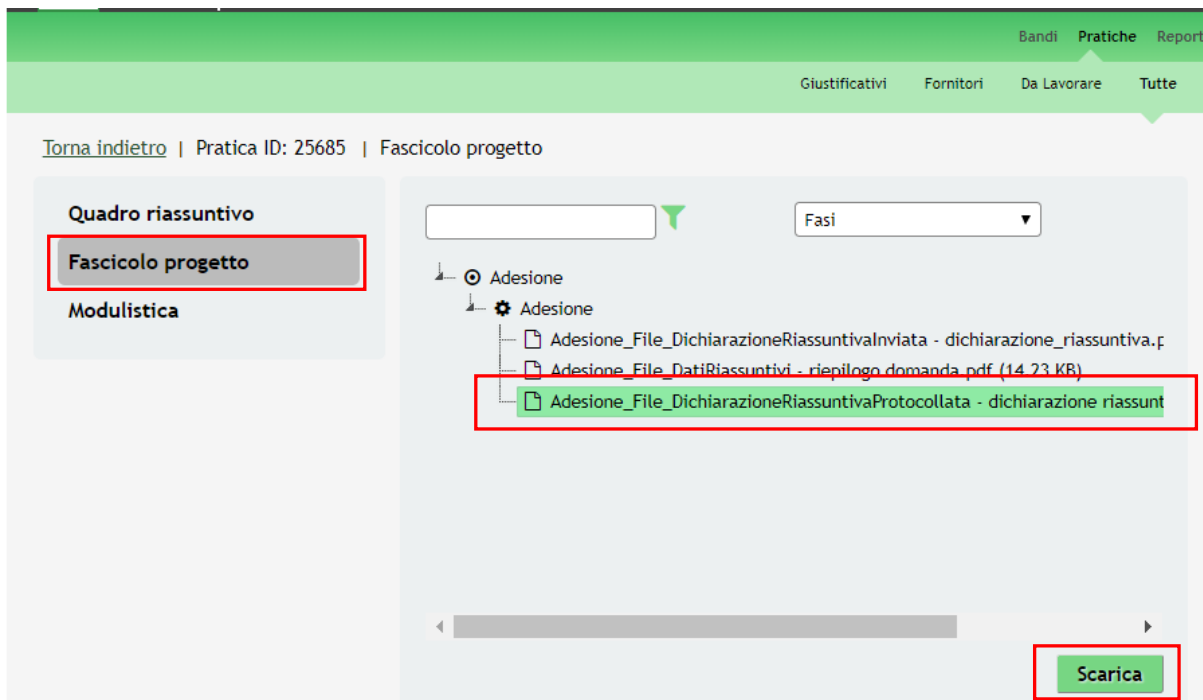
Bandi Pratiche Report

Giustificativi Fornitori Da Lavorare Tutte

Torna indietro | Pratica ID: 25685 | Fascicolo progetto

Quadro riassuntivo

Fascicolo progetto

Modulistica

Fasi

Adesione

Adesione

Adesione_File_DichiarazioneRiassuntivaInviata - dichiarazione_riassuntiva.p

Adesione_File_DatiRiassuntivi - riepilogo domanda.pdf (14.23 KB)

Adesione_File_DichiarazioneRiassuntivaProtocollata - dichiarazione riassunt

Scarica